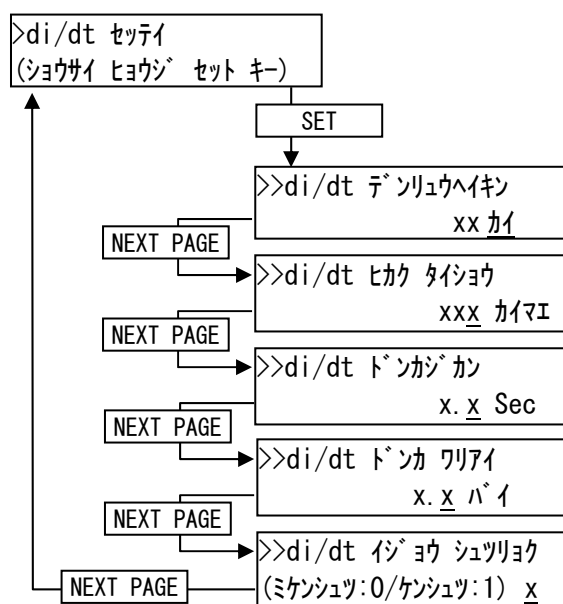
>di/dt ｾｯﾃｲ
(ｼｮｳｻｲ ﾋｮｳｼﾞ ｾｯﾄ ｷｰ)

SET

>>di/dt ﾃﾞﾝﾘｭｳﾍｲｷﾝ
xx ｶｲ

NEXT PAGE

>>di/dt ﾋｶｸ ﾀｲｼｮｳ
xxx ｶｲﾏｴ

NEXT PAGE

>>di/dt ﾄﾞﾝｶｼﾞｶﾝ
x.x Sec

NEXT PAGE

>>di/dt ﾄﾞﾝｶ ﾜﾘｱｲ
x.x ﾊﾞｲ

NEXT PAGE

>>di/dt ｲｼﾞｮｳ ｼｭﾂﾘｮｸ
(ﾐｹﾝｼｭﾂ:0/ｹﾝｼｭﾂ:1) x

NEXT PAGE